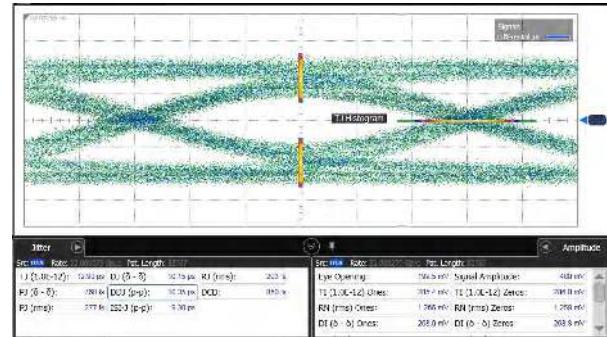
Signal
TJ Histogram
Jitter
Src: Rate: Pat. Length:
TJ (1.0E-12): 12.93 ps DJ (δ - δ): 10.76 ps RJ (rms): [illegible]
PJ (δ - δ): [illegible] DDJ (p-p): 10.76 ps DCD: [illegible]
PJ (rms): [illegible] ISI (p-p): 9.30 ps
Amplitude
Src: Rate: Pat. Length:
Eye Opening: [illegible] Signal Amplitude: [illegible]
TI (1.0E-12) Ones: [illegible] TI (1.0E-12) Zeros: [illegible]
RN (rms) Ones: 1.266 mV RN (rms) Zeros: 1.258 mV
DI (δ - δ) Ones: 208.0 mV DI (δ - δ) Zeros: 208.8 mV